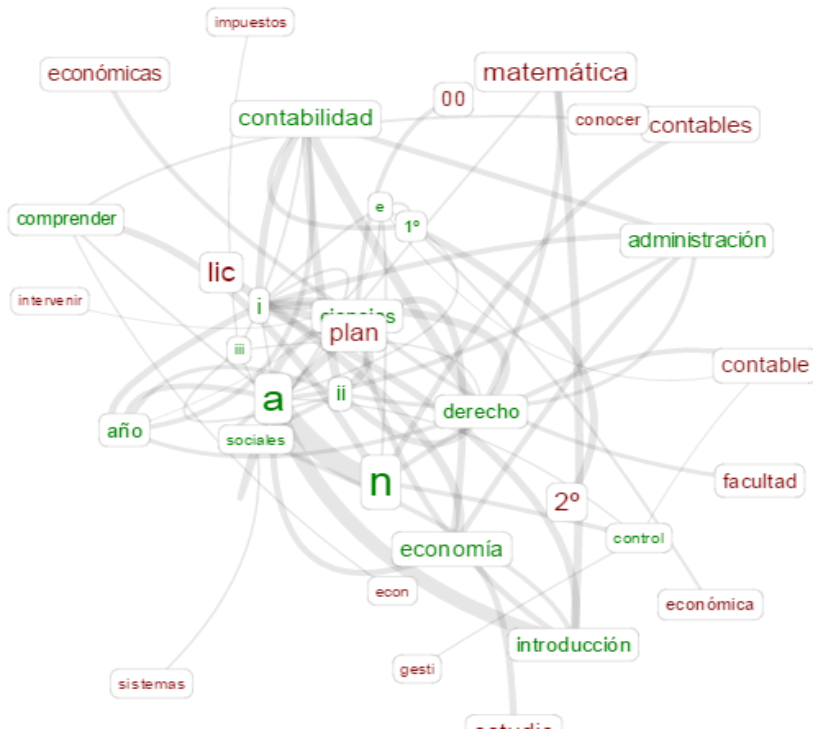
impuestos
económicas
matemática
00
contabilidad
conocer
contables
e
comprender
1º
administración
lic
intervenir
i
ciencias
plan
iii
contable
a
ii
año
derecho
sociales
n
facultad
2º
control
economía
econ
económica
introducción
gesti
sistemas
estudio